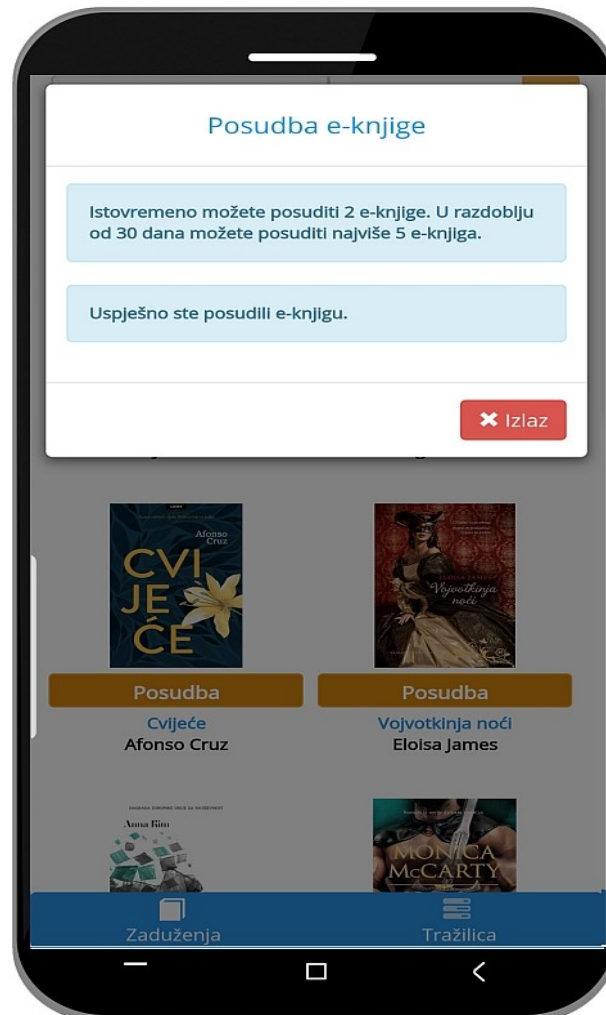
Posudba e-knjige

Istovremeno možete posuditi 2 e-knjige. U razdoblju od 30 dana možete posuditi najviše 5 e-knjiga.

Uspješno ste posudili e-knjigu.

✖ Izlaz

Afonso Cruz
CVI JE ĆE

Vojvotkinja noći
Eloisa James

Posudba
Cvijeće
Afonso Cruz

Posudba
Vojvotkinja noći
Eloisa James

Anna Fim

MONICA McCARTY

Zaduženja
Tražilica